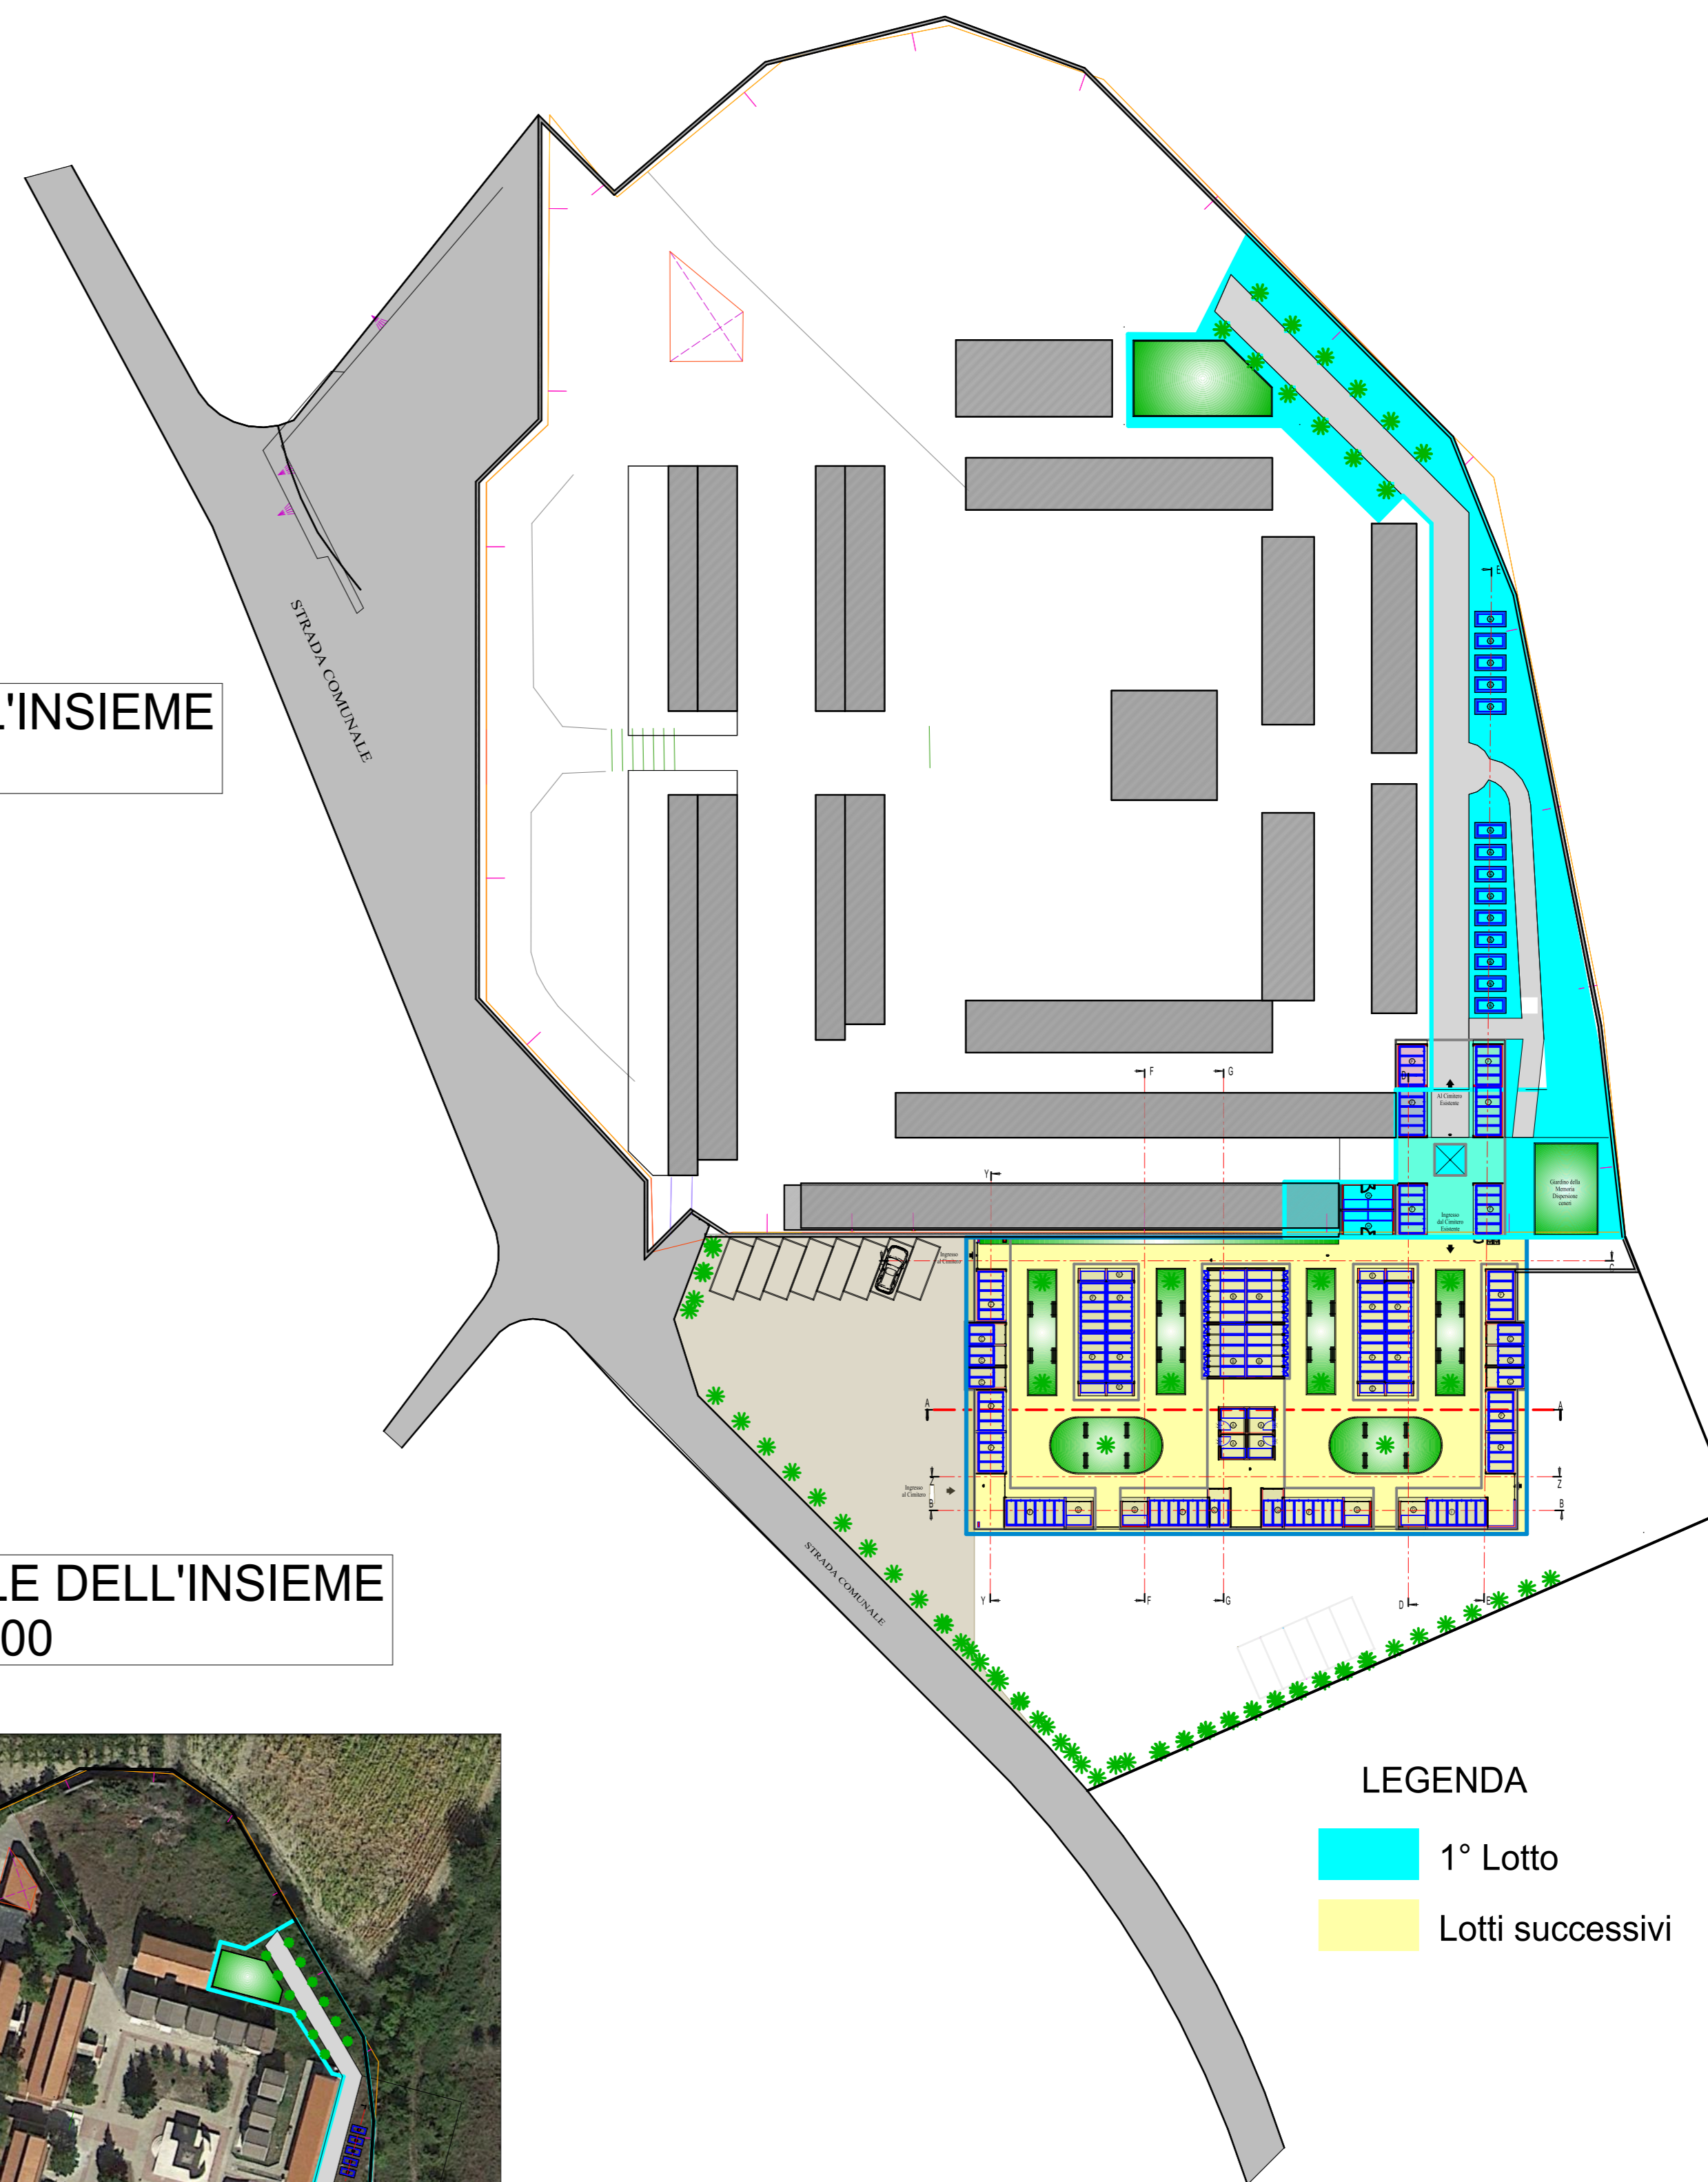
'INSIEME

STRADA COMUNALE

F
G
Al Cimitero Esistente
Ingresso dal Cimitero Esistente
Giardino della Memoria Dispersione ceneri
Y
Ingresso al Cimitero
A
A
Z
Z
B
B
Ingresso al Cimitero
Y
F
G
D
E

LE DELL'INSIEME
00

STRADA COMUNALE

LEGENDA
1° Lotto
Lotti successivi